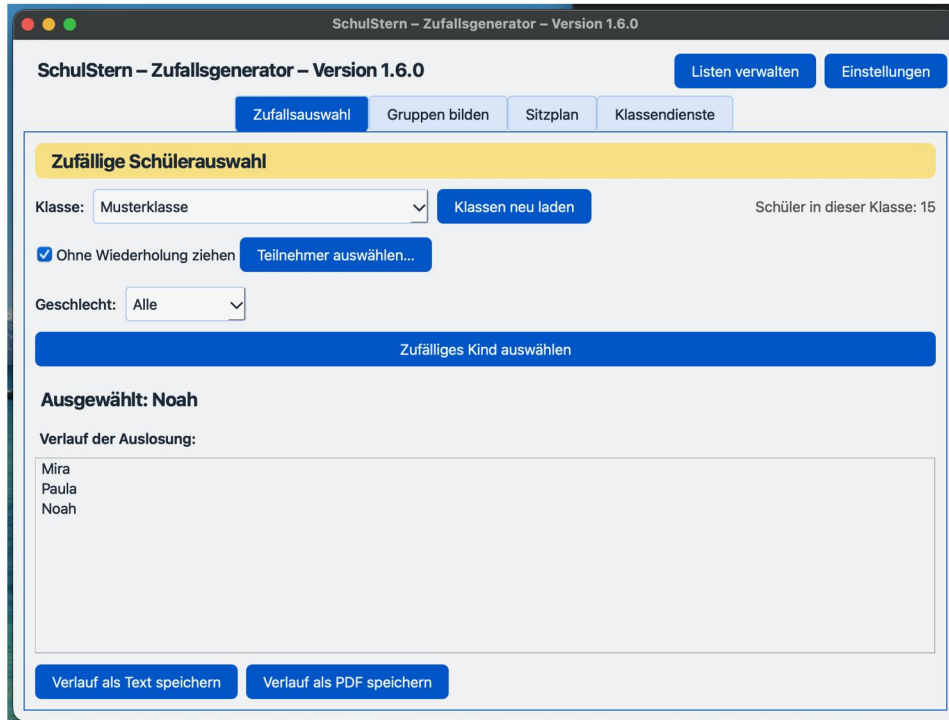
SchulStern – Zufallsgenerator – Version 1.6.0

SchulStern – Zufallsgenerator – Version 1.6.0

Listen verwalten

Einstellungen

Zufallsauswahl

Gruppen bilden

Sitzplan

Klassendienste

Zufällige Schülerauswahl

Klasse: Musterklasse

Klassen neu laden

Schüler in dieser Klasse: 15

Ohne Wiederholung ziehen

Teilnehmer auswählen...

Geschlecht: Alle

Zufälliges Kind auswählen

Ausgewählt: Noah

Verlauf der Auslosung:

Mira
Paula
Noah

Verlauf als Text speichern

Verlauf als PDF speichern